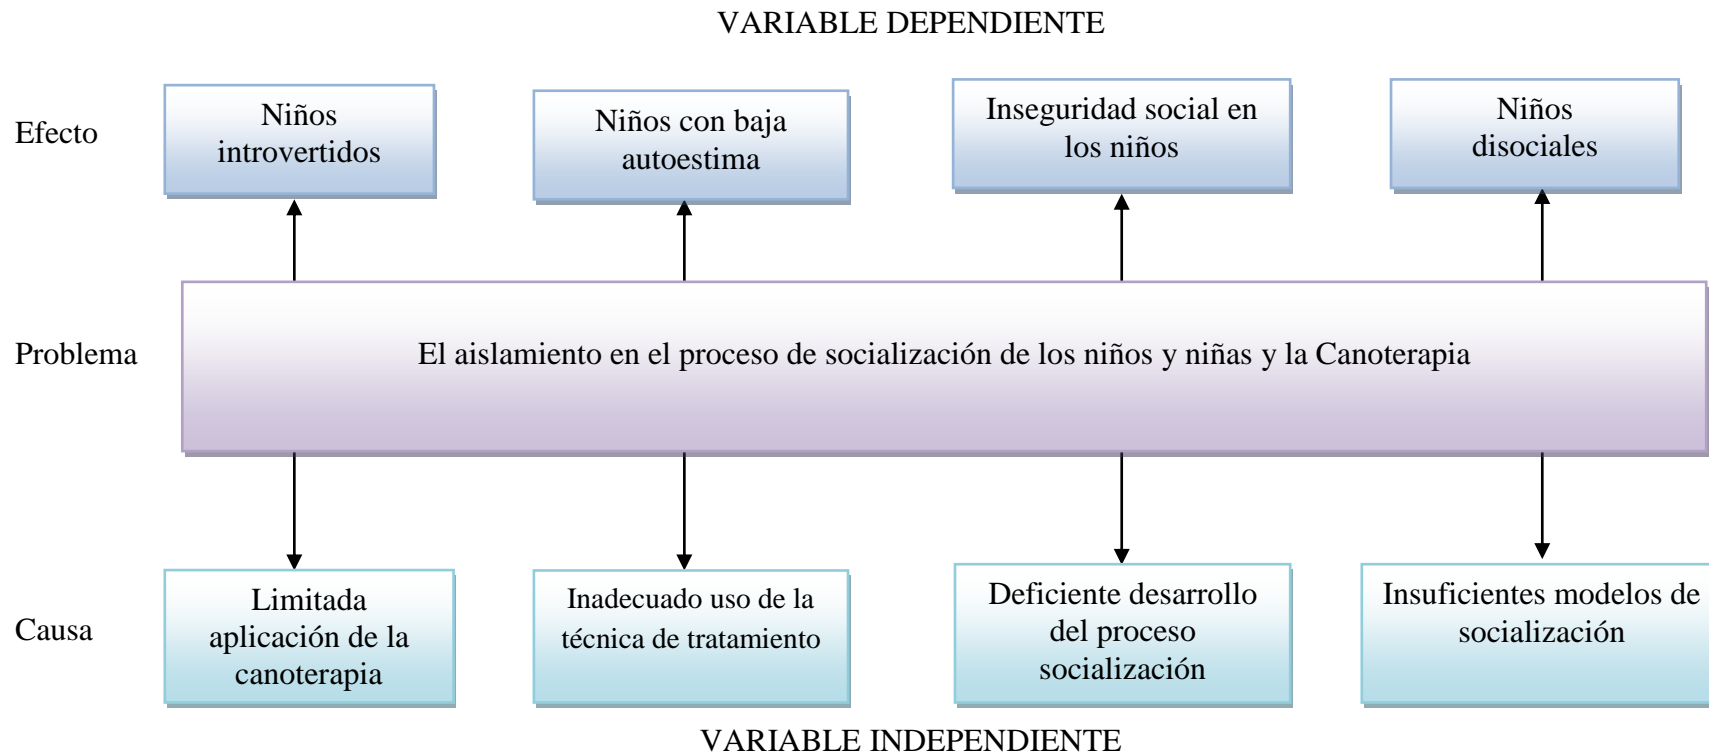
VARIABLE DEPENDIENTE

Efecto

Niños introvertidos

Niños con baja autoestima

Inseguridad social en los niños

Niños disociales

Problema

El aislamiento en el proceso de socialización de los niños y niñas y la Canoterapia

Causa

Limitada aplicación de la canoterapia

Inadecuado uso de la técnica de tratamiento

Deficiente desarrollo del proceso socialización

Insuficientes modelos de socialización

VARIABLE INDEPENDIENTE